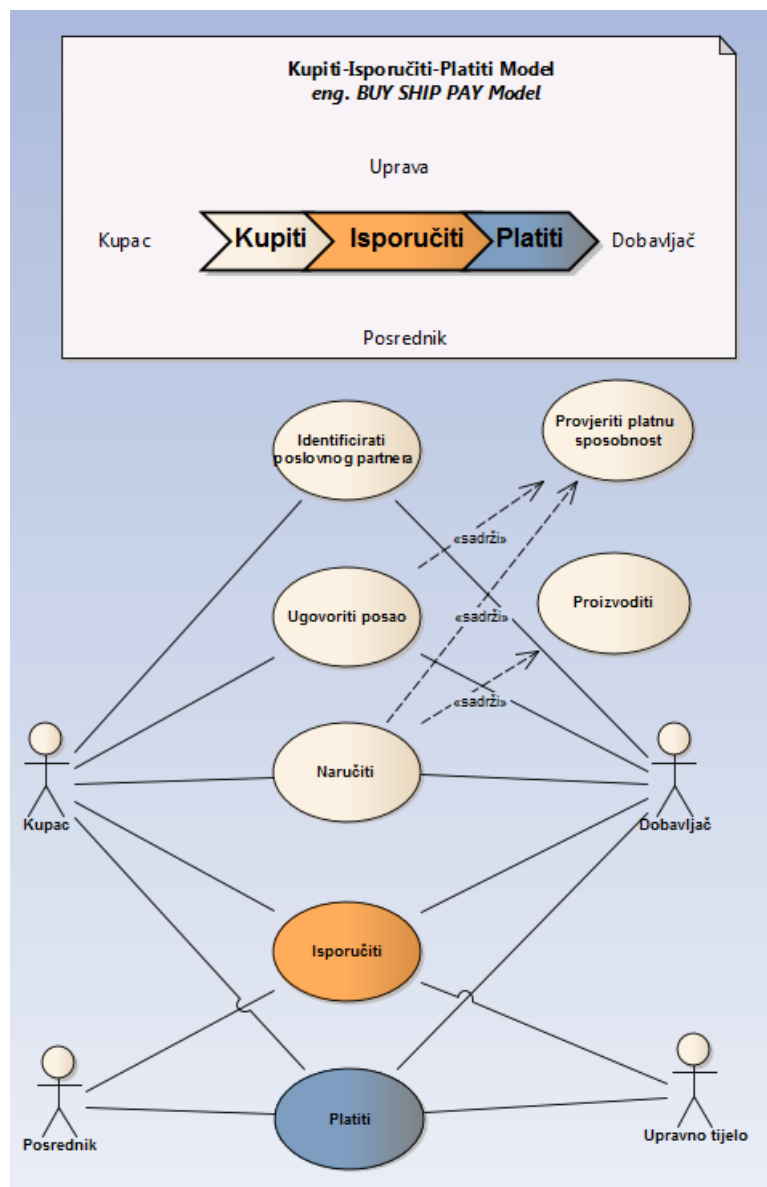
Kupiti-Isporučiti-Platiti Model
eng. BUY SHIP PAY Model

Uprava

Kupac

Kupiti

Isporučiti

Platiti

Dobavljač

Posrednik

Identificirati poslovnog partnera

Provjeriti platnu sposobnost

«sadrži»

«sadrži»

«sadrži»

Ugovoriti posao

Proizvoditi

Naručiti

Kupac

Dobavljač

Isporučiti

Posrednik

Platiti

Upravno tijelo